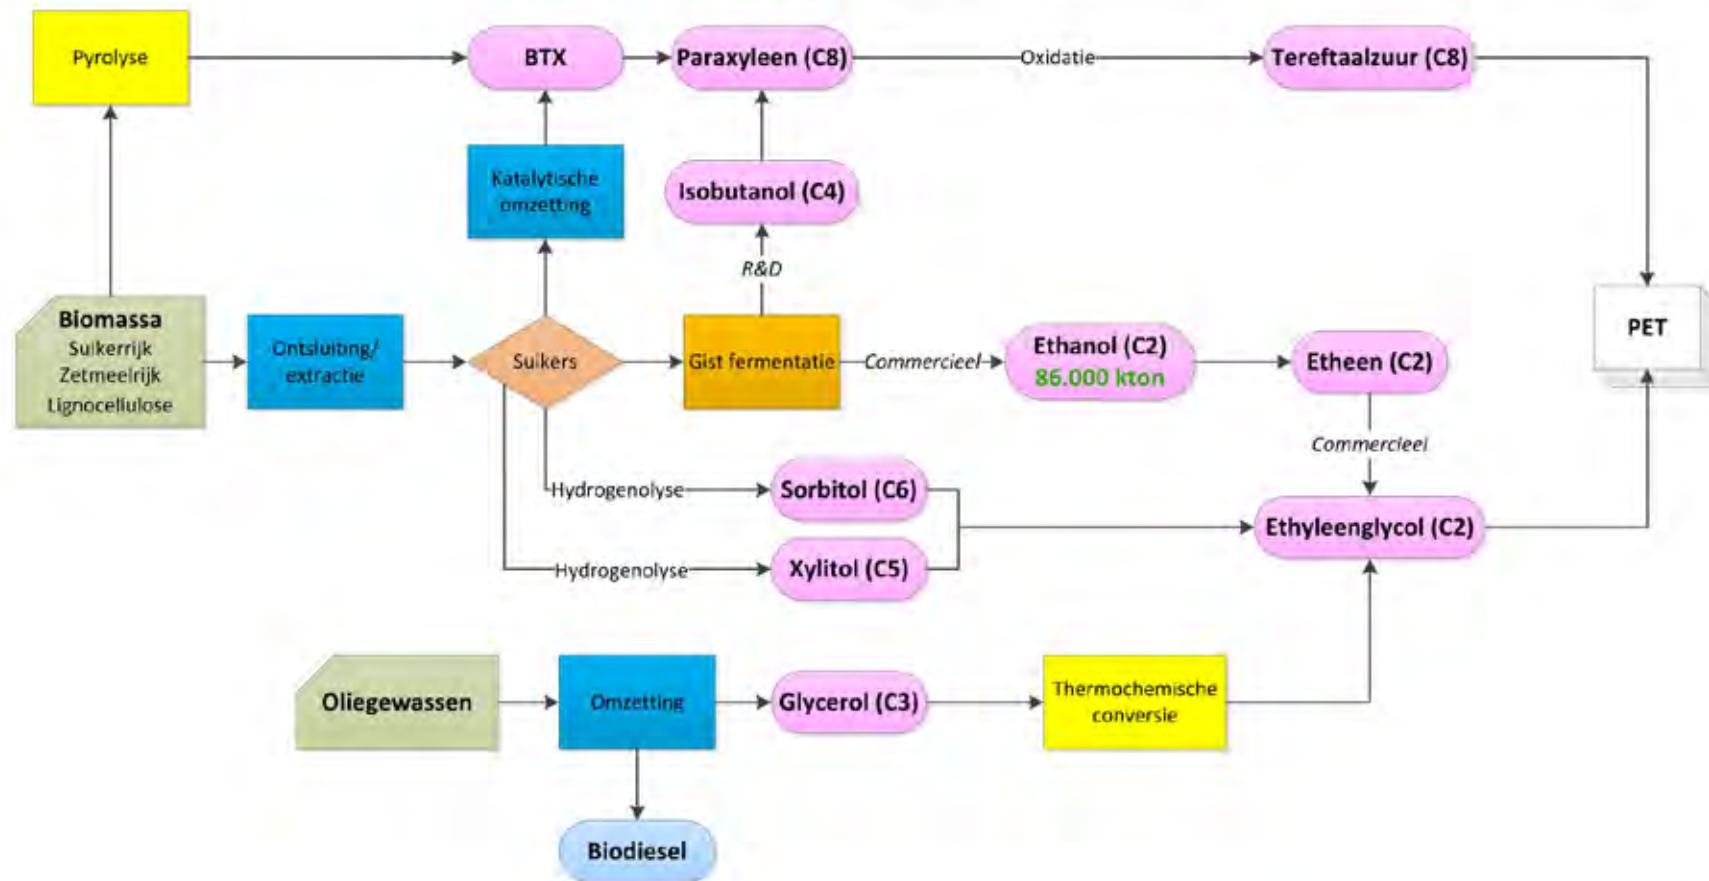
Pyrolyse

BTX

Paraxyleen (C8)

Oxidatie

Tereftaalzuur (C8)

Katalytische omzetting

Isobutanol (C4)

R&D

Biomassa
Suikerrijk
Zetmeelrijk
Lignocellulose

Ontsluiting/ extractie

Suikers

Gist fermentatie

Commercieel

Ethanol (C2)
86.000 kton

Etheen (C2)

PET

Commercieel

Hydrogenolyse

Sorbitol (C6)

Hydrogenolyse

Xylitol (C5)

Ethyleenglycol (C2)

Oliegewassen

Omzetting

Glycerol (C3)

Thermochemische conversie

Biodiesel